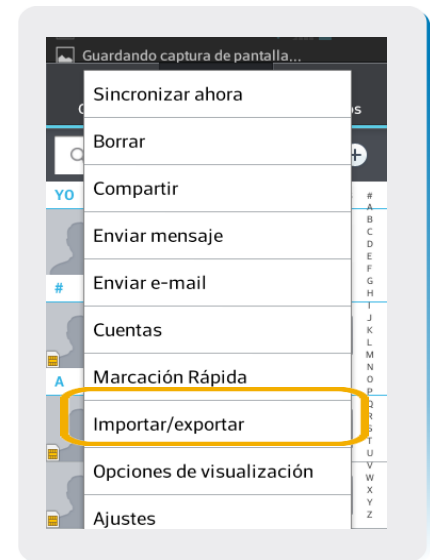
Guardando captura de pantalla...

Sincronizar ahora
Borrar
Compartir
Enviar mensaje
Enviar e-mail
Cuentas
Marcación Rápida
Importar/exportar
Opciones de visualización
Ajustes

YO
#
A

#
A
B
C
D
E
F
G
H
I
J
K
L
M
N
O
P
Q
R
S
T
U
V
W
X
Y
Z